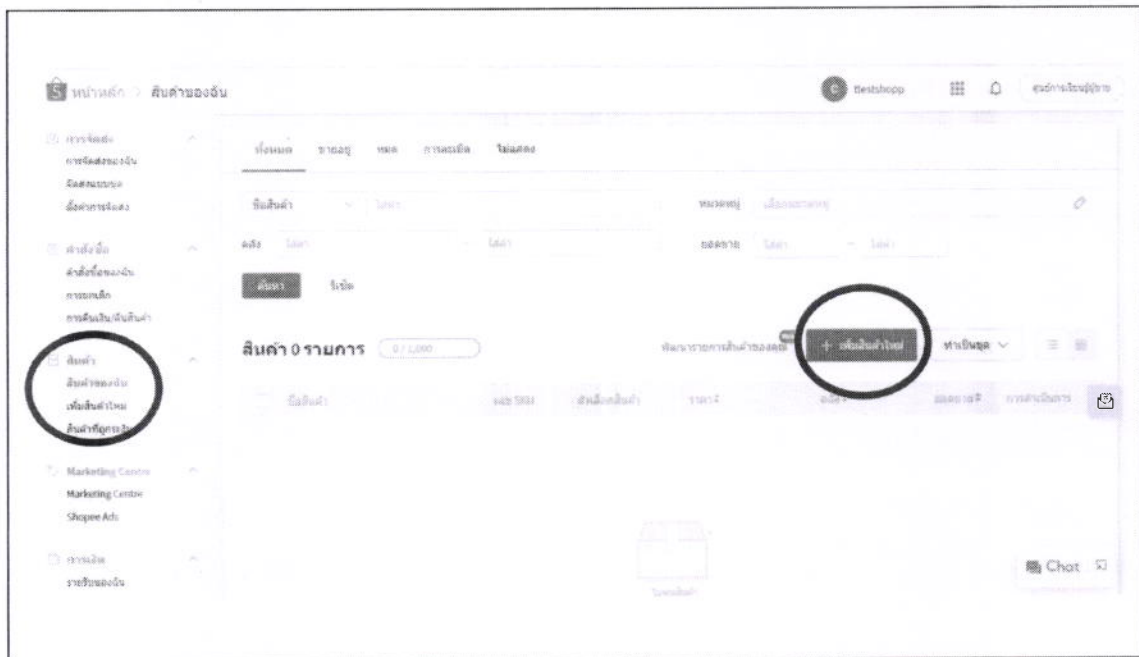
หน้าหลัก > สินค้าของฉัน

Bestshopp

ศูนย์การเรียนรู้ผู้ขาย

การจัดส่ง
การจัดส่งของฉัน
จัดส่งแบบรวม
ตั้งค่าการจัดส่ง

คำสั่งซื้อ
คำสั่งซื้อของฉัน
การยกเลิก
การคืนเงิน/คืนสินค้า

สินค้า
สินค้าของฉัน
เพิ่มสินค้าใหม่
สินค้าที่ถูกระงับ

Marketing Centre
Marketing Centre
Shopee Ads

การเงิน
รายรับของฉัน

ทั้งหมด ขายอยู่ หมด การละเมิด ไม่แสดง

ชื่อสินค้า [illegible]

หมวดหมู่ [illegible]

คลัง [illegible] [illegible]

ยอดขาย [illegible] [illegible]

ค้นหา รีเซ็ต

สินค้า 0 รายการ 0 / 1,000

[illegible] + เพิ่มสินค้าใหม่ ทำเป็นชุด

ชื่อสินค้า เลข SKU ตัวเลือกสินค้า ราคา คลัง ยอดขาย การดำเนินการ

ไม่พบสินค้า

Chat